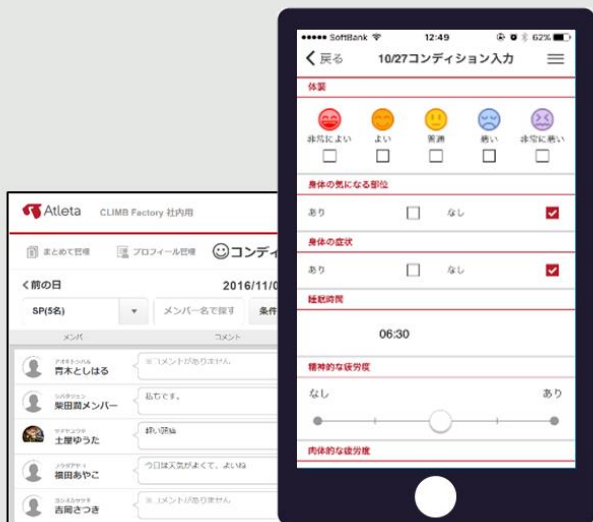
●●●●● SoftBank 12:49 62%
く 戻る 10/27コンディション入力

体調
非常によい よい 普通 悪い 非常に悪い

身体の気になる部位
あり なし

身体の症状
あり なし

睡眠時間
06:30

精神的な疲労度
なし あり

肉体的な疲労度

Atleta CLIMB Factory 社内用
まとめて管理 プロフィール管理 コンディ
く前の日 2016/11/0
SP(5名) メンバー名で探す 条件
メンバ コメント
アオキトシハル 青木としはる ※コメントがありません
シバタテッシュ 柴田哲メンバー 私もです。
ツチヤユウタ 土屋ゆうた 頭い頭痛
フクダアヤコ 福田あやこ 今日は天気がよくて、よいね
ヨシオカサツキ 吉岡さつき ※コメントがありません